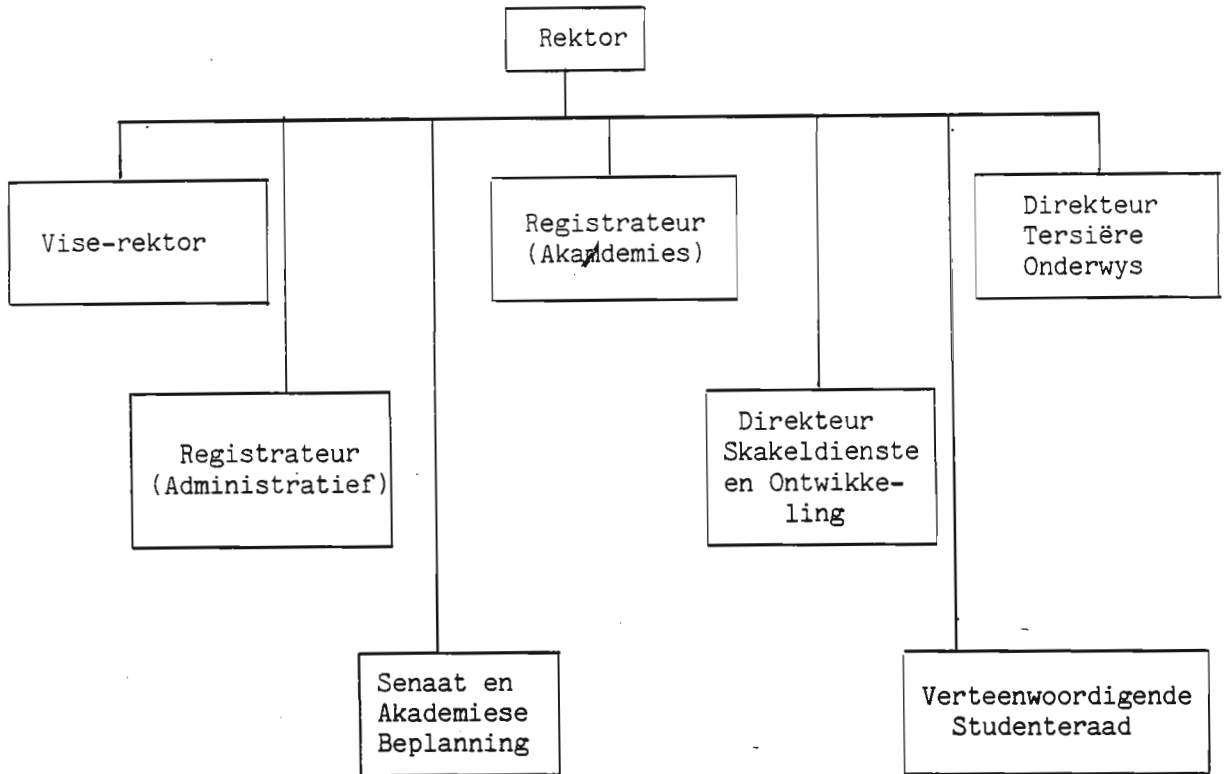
Rektor

Vise-rektor

Registrateur (Administratief)

Senaat en Akademiese Beplanning

Registrateur (Akamdemies)

Direkteur Skakeldienste en Ontwikkeling

Verteenwoordigende Studenteraad

Direkteur Tersiëre Onderwys